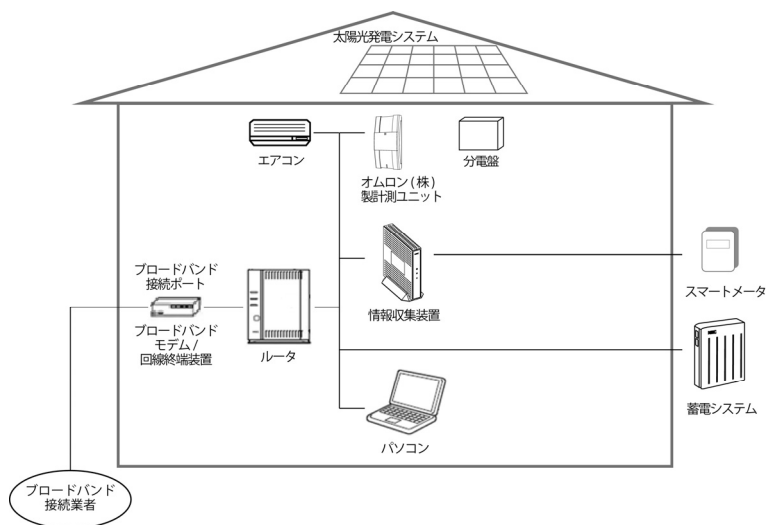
太陽光発電システム

エアコン

オムロン(株)
製計測ユニット

分電盤

ブロードバンド
接続ポート

ブロードバンド
モデム/
回線終端装置

ルータ

情報収集装置

スマートメータ

蓄電システム

パソコン

ブロードバンド
接続業者